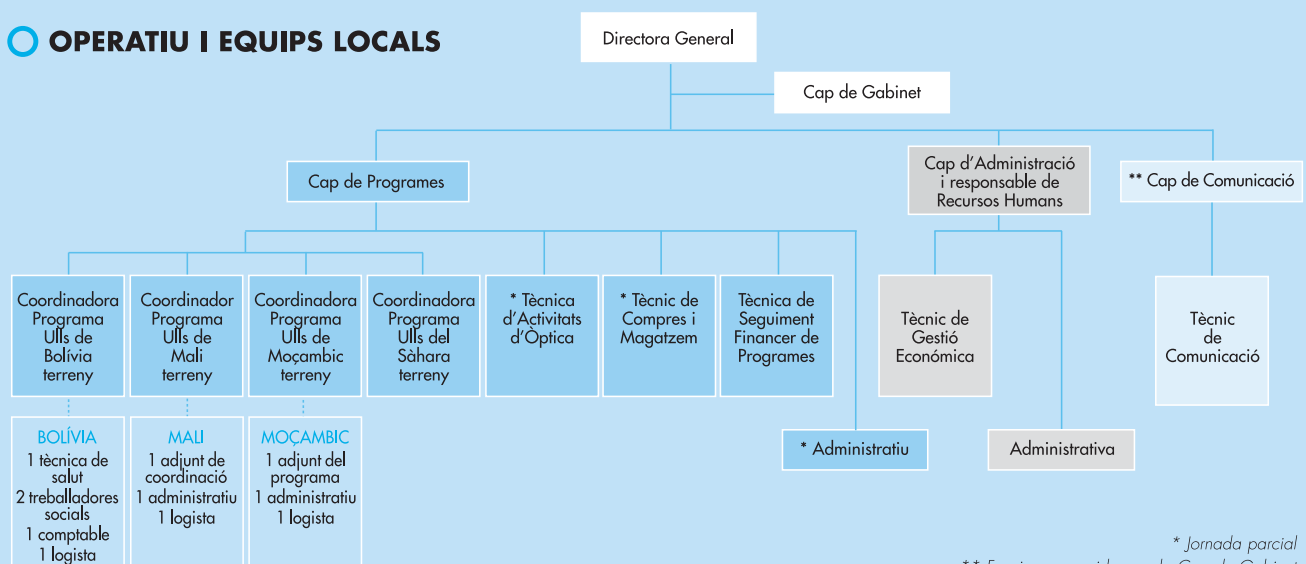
OPERATIU I EQUIPS LOCALS

Directora General

Cap de Gabinet

Cap de Programes

Cap d'Administració i responsable de Recursos Humans

** Cap de Comunicació

Coordinadora Programa Ulls de Bolívia terreny

Coordinador Programa Ulls de Mali terreny

Coordinadora Programa Ulls de Moçambic terreny

Coordinadora Programa Ulls del Sàhara terreny

* Tècnica d'Activitats d'Òptica

* Tècnic de Compres i Magatzem

Tècnica de Seguiment Financer de Programes

Tècnic de Gestió Econòmica

Tècnic de Comunicació

BOLÍVIA
1 tècnica de salut
2 treballadores socials
1 comptable
1 logista

MALI
1 adjunt de coordinació
1 administratiu
1 logista

MOÇAMBIC
1 adjunt del programa
1 administratiu
1 logista

* Administratiu

Administrativa

* Jornada parcial
** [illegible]